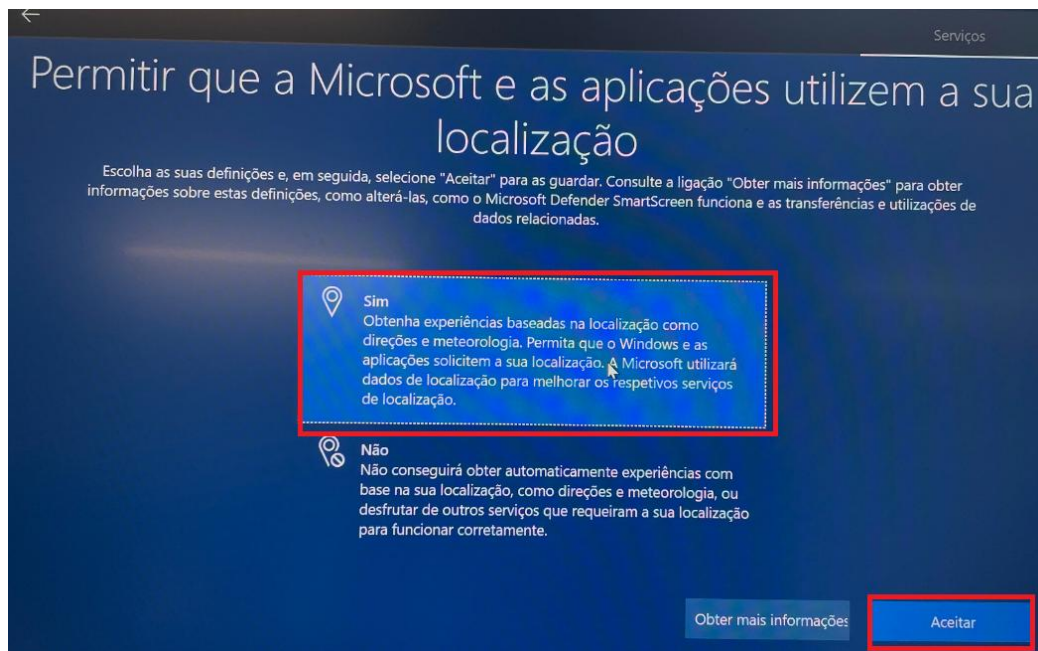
Serviços

Permitir que a Microsoft e as aplicações utilizem a sua localização

Escolha as suas definições e, em seguida, selecione "Aceitar" para as guardar. Consulte a ligação "Obter mais informações" para obter informações sobre estas definições, como alterá-las, como o Microsoft Defender SmartScreen funciona e as transferências e utilizações de dados relacionadas.

Sim
Obtenha experiências baseadas na localização como direções e meteorologia. Permita que o Windows e as aplicações solicitem a sua localização. A Microsoft utilizará dados de localização para melhorar os respetivos serviços de localização.

Não
Não conseguirá obter automaticamente experiências com base na sua localização, como direções e meteorologia, ou desfrutar de outros serviços que requeiram a sua localização para funcionar corretamente.

Obter mais informações

Aceitar